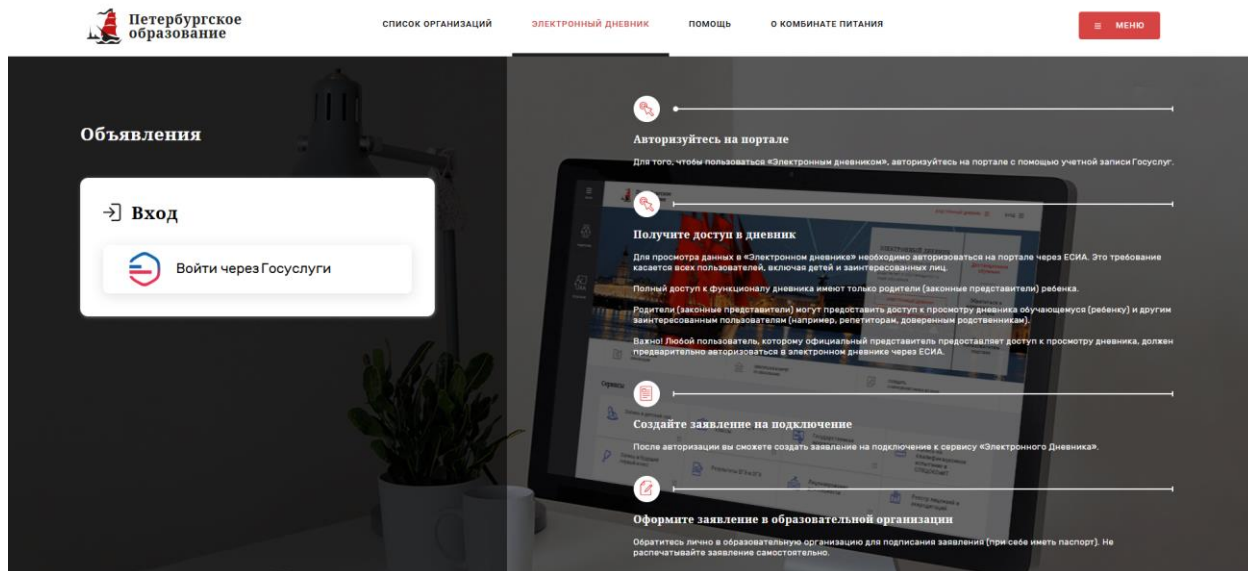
Петербургское образование

СПИСОК ОРГАНИЗАЦИЙ
ЭЛЕКТРОННЫЙ ДНЕВНИК
ПОМОЩЬ
О КОМБИНАТЕ ПИТАНИЯ
≡ МЕНЮ

Объявления

Вход

Войти через Госуслуги

Авторизуйтесь на портале

Для того, чтобы пользоваться «Электронным дневником», авторизуйтесь на портале с помощью учетной записи Госуслуг.

Получите доступ в дневник

Для просмотра данных в «Электронном дневнике» необходимо авторизоваться на портале через ЕСИА. Это требование касается всех пользователей, включая детей и заинтересованных лиц.

Полный доступ к функционалу дневника имеют только родители (законные представители) ребенка.

Родители (законные представители) могут предоставить доступ к просмотру дневника обучающемуся (ребенку) и другим заинтересованным пользователям (например, репетиторам, доверенным родственникам).

Важно! Любой пользователь, которому официальный представитель предоставляет доступ к просмотру дневника, должен предварительно авторизоваться в электронном дневнике через ЕСИА.

Создайте заявление на подключение

После авторизации вы сможете создать заявление на подключение к сервису «Электронного Дневника».

Оформите заявление в образовательной организации

Обратитесь лично в образовательную организацию для подписания заявления (при себе иметь паспорт). Не распечатывайте заявление самостоятельно.